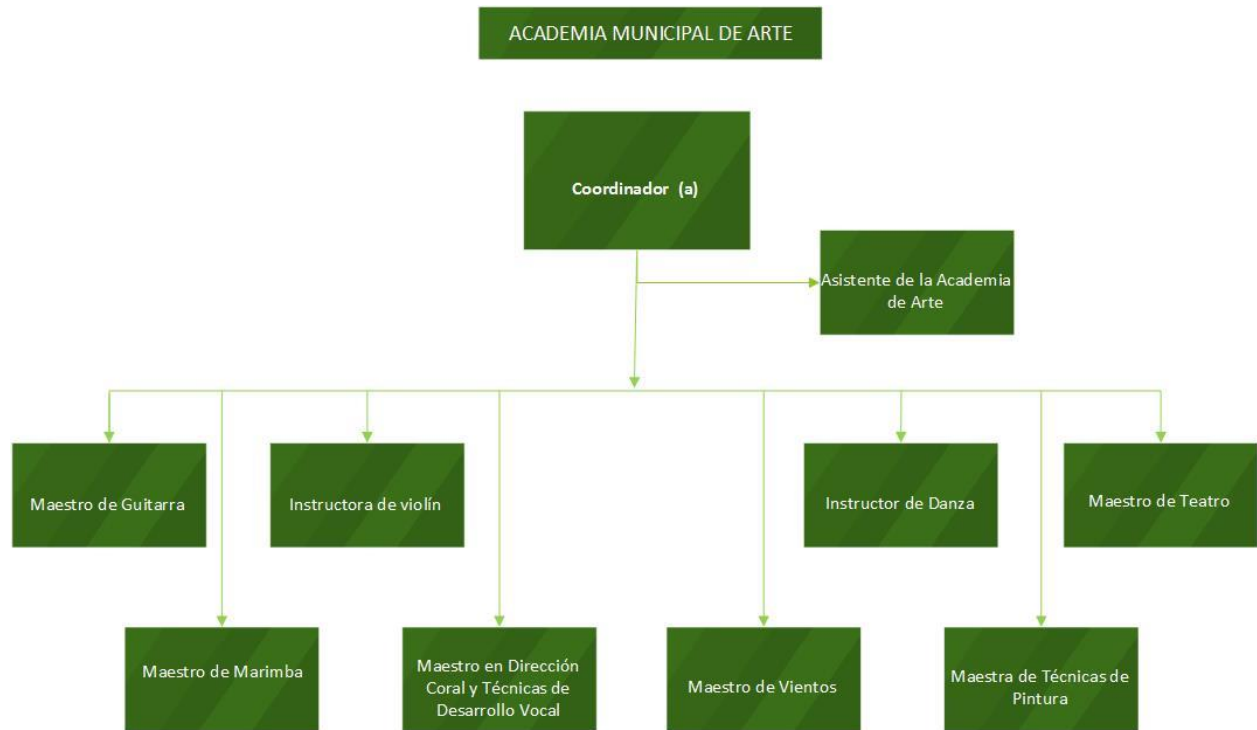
ACADEMIA MUNICIPAL DE ARTE

Coordinador (a)

Asistente de la Academia de Arte

Maestro de Guitarra

Instructora de violín

Instructor de Danza

Maestro de Teatro

Maestro de Marimba

Maestro en Dirección Coral y Técnicas de Desarrollo Vocal

Maestro de Vientos

Maestra de Técnicas de Pintura